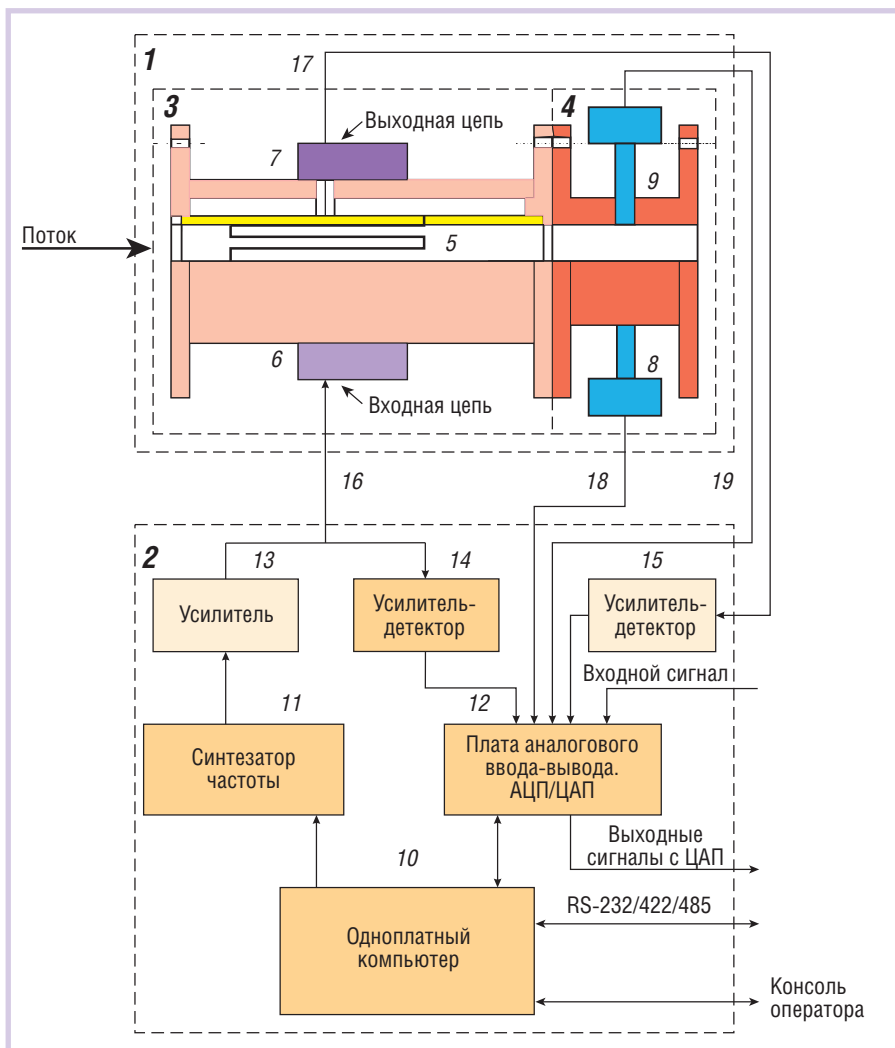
1

17

3

Выходная цепь

4

7

9

Поток

5

6

8

Входная цепь

16

18

19

2

13

14

15

Усилитель

Усилитель-детектор

Усилитель-детектор

Входной сигнал

11

12

Синтезатор частоты

Плата аналогового ввода-вывода. АЦП/ЦАП

Выходные сигналы с ЦАП

10

RS-232/422/485

Одноплатный компьютер

Консоль оператора